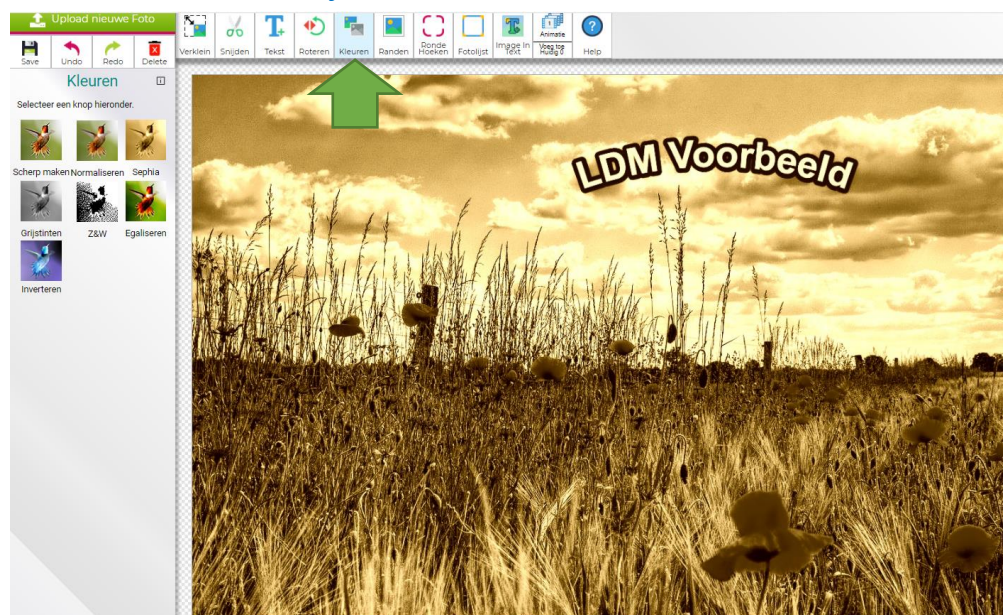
Upload nieuwe Foto

Save
Undo
Redo
Delete

Verklein
Snijden
Tekst
Roteren
Kleuren
Randen
Ronde Hoeken
Fotolijst
Image In Text
Animatie
Voeg toe Hudig 0
Help

Kleuren

Selecteer een knop hieronder.

Scherp maken
Normaliseren
Sephia
Grijstinten
Z&W
Egaliseren
Inverteren

LDM Voorbeeld